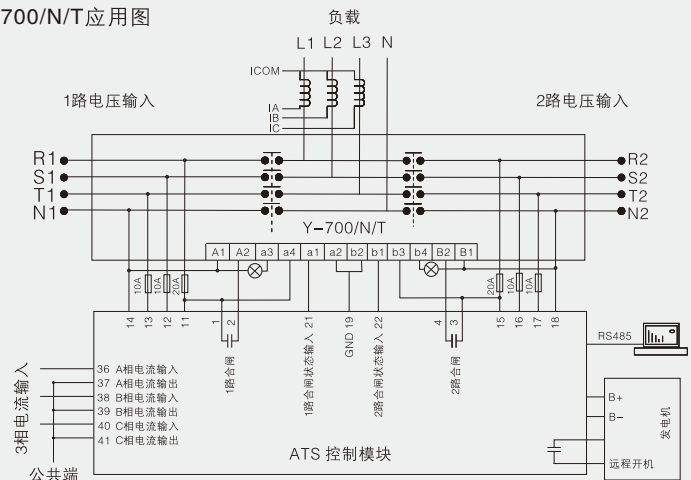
700/N/T应用图

负载

L1 L2 L3 N

ICOM

IA
IB
IC

1路电压输入

2路电压输入

R1
S1
T1
N1

R2
S2
T2
N2

Y-700/N/T

| A1 | A2 | a3 | a4 | a1 | a2 | b2 | b1 | b3 | b4 | B2 | B1 |
|---|---|---|---|---|---|---|---|---|---|---|---|

10A
10A
20A

20A
10A
10A

14 13 12 11

1 2

1路合闸

1路合闸状态输入 21

GND 19

2路合闸状态输入 22

4 3

2路合闸

15 16 17 18

RS485

3相电流输入

36 A相电流输入
37 A相电流输出
38 B相电流输入
39 B相电流输出
40 C相电流输入
41 C相电流输出

公共端

ATS 控制模块

B+
B-

发电机

远程开机